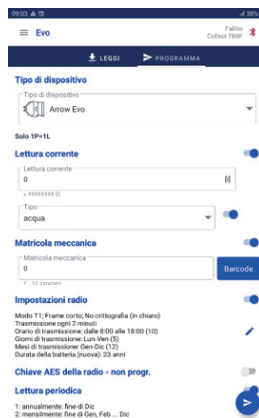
09:53 ▲ ⊠ 38%

≡ Evo

Fallito Collect 780F

LEGGI PROGRAMMA

Tipo di dispositivo

Tipo di dispositivo
Arrow Evo

Solo 1P=1L

Lettura corrente

Lettura corrente
0 [l]
≤ 99999999 [l]

Tipo
acqua

Matricola meccanica

Matricola meccanica
0
1 - 13 caratteri

Barcode

Impostazioni radio

Modo T1; Frame corto; No crittografia (in chiaro)
Trasmissione ogni 2 minuti
Orario di trasmissione: dalle 8:00 alle 18:00 (10)
Giorni di trasmissione: Lun-Ven (5)
Mesi di trasmissione: Gen-Dic (12)
Durata della batteria (nuova): 23 anni

Chiave AES della radio - non progr.

Lettura periodica

1: annualmente: fine di Dic
2: mensilmente: fine di Gen, Feb ... Dic